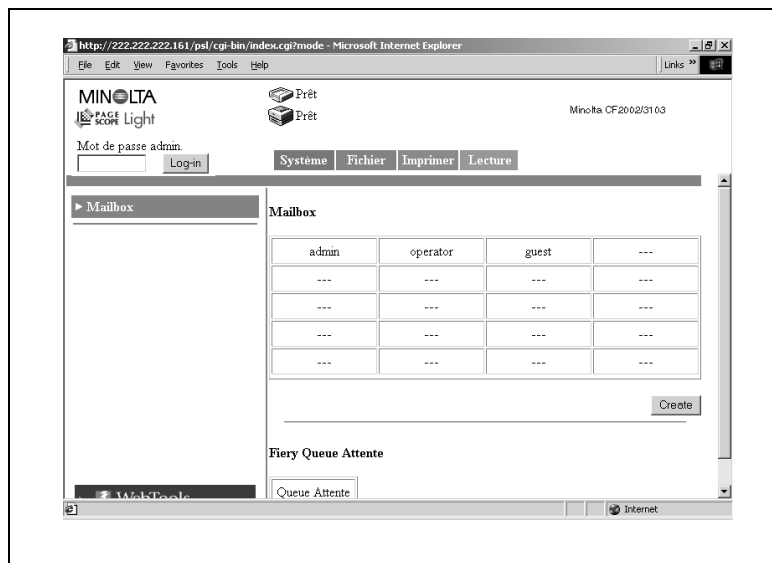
http://222.222.222.161/psl/cgi-bin/index.cgi?mode - Microsoft Internet Explorer

File Edit View Favorites Tools Help

Links »

MINOLTA
PAGE SCOPE Light

Prêt
Prêt

Minolta CF2002/3103

Mot de passe admin.
Log-in

Système Fichier Imprimer Lecture

▸ Mailbox

Mailbox

| admin | operator | guest | --- |
|---|---|---|---|
| --- | --- | --- | --- |
| --- | --- | --- | --- |
| --- | --- | --- | --- |
| --- | --- | --- | --- |

Create

Fiery Queue Attente

Queue Attente

WebTools

Internet